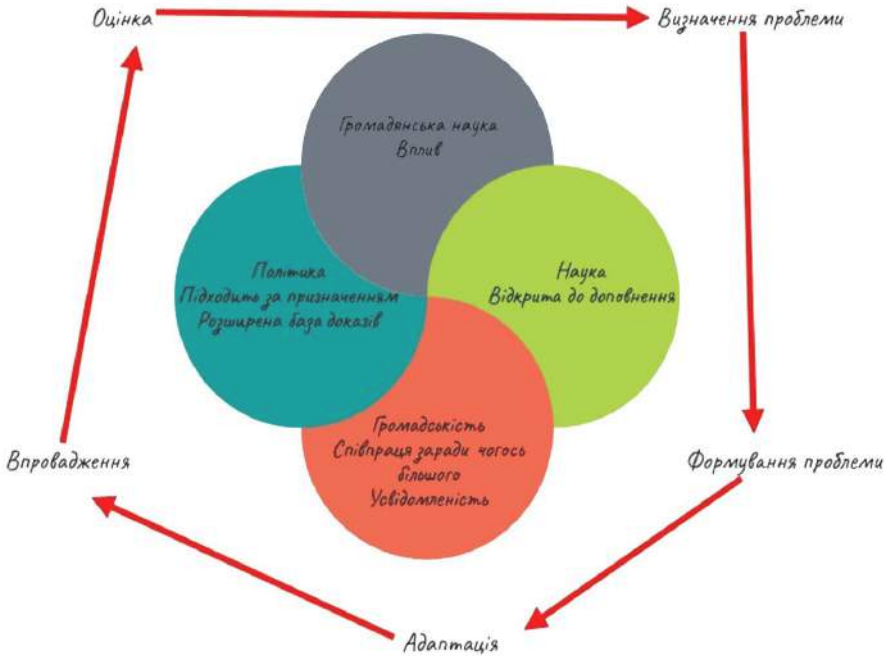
Оцінка

Визначення проблеми

Громадянська наука
Вплив

Політика
Підходить за призначенням
Розширена база доказів

Наука
Відкрита до доповнення

Громадськість
Співпраця заради чогось більшого
Усвідомленість

Впровадження

Формування проблеми

Адаптація